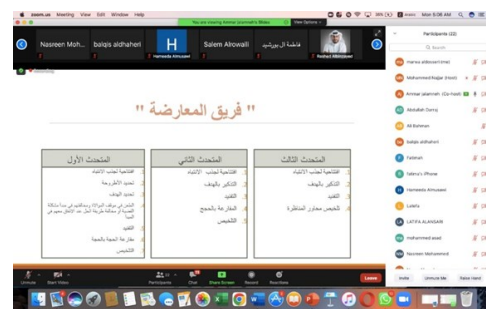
zoom.us Meeting View Edit Window Help

You are viewing Hamda Almusawi's screen View Options

Mon 9:06 AM

Nasreen Moh... balqis aldhaheri Hameeda Almusawi Salem Alowaili فاطمة ال بوريشه Rashed Alblooshi

" فريق المعارضة "

المتحدث الأول

افتتاحية لجذب الانتباه

تحديد الأطروحة

تحديد الهدف

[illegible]

التفنيد

مقارنة الحجة بالحجة

التلخيص

المتحدث الثاني

افتتاحية لجذب الانتباه

التذكير بالهدف

التفنيد

المقارنة بالحجج

التلخيص

المتحدث الثالث

افتتاحية لجذب الانتباه

التذكير بالهدف

التفنيد

تلخيص محاور المناظرة

Participants (22)

Search

marwa alblooshi (me)

Mohammed Najjar (Host)

Amnaa jalamneh (Co-host)

Abdullah Darraj

Ali Rahman

balqis aldhaheri

Fatimah

fatima's iPhone

Hameeda Almusawi

Lateifa

LATIFA ALANSARI

mohammed saad

Nasreen Mohammed

Invite Unmute Me Raise Hand

Unmute Start Video Participants Chat Share Screen Record Reactions Leave